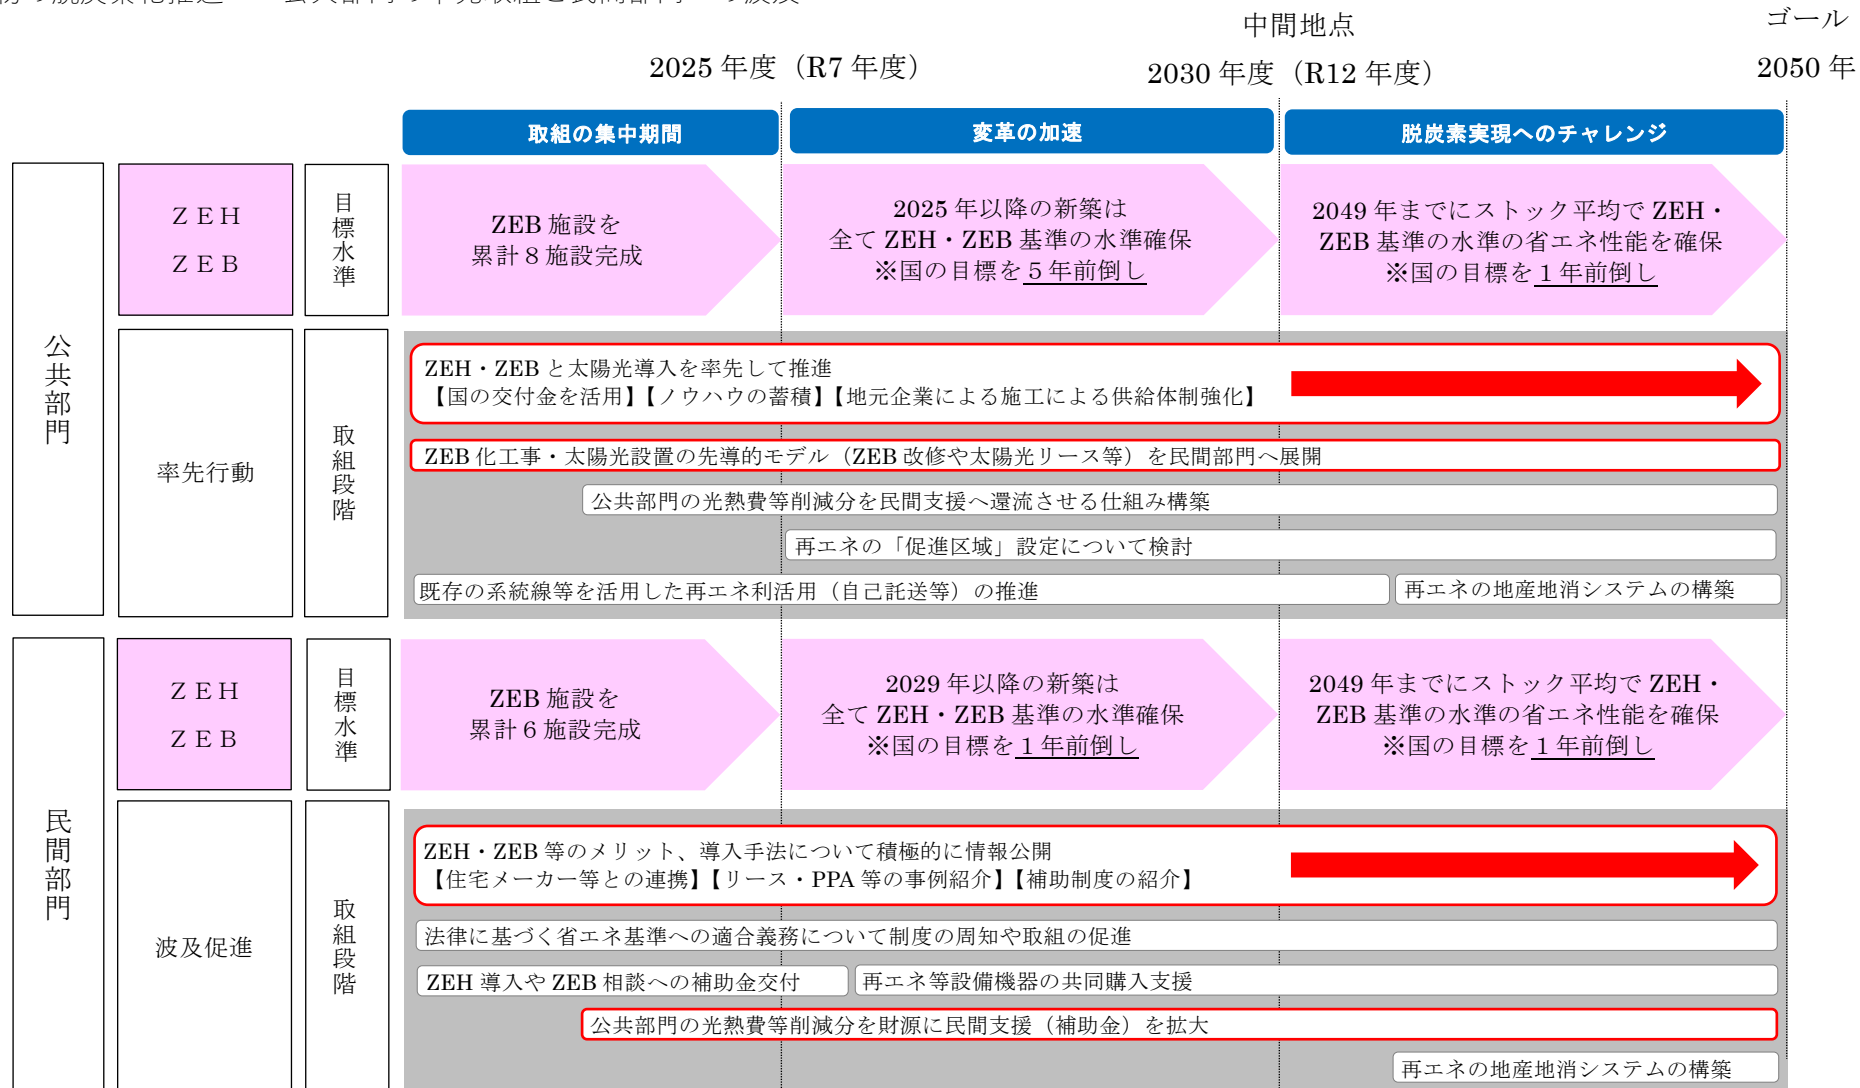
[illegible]

中間地点

ゴール

2025 年度（R7 年度）

2030 年度（R12 年度）

2050 年

取組の集中期間

変革の加速

脱炭素実現へのチャレンジ

公共部門

ＺＥＨ
ＺＥＢ

目標水準

ZEB 施設を
累計 8 施設完成

2025 年以降の新築は
全て ZEH・ZEB 基準の水準確保
※国の目標を 5 年前倒し

2049 年までにストック平均で ZEH・
ZEB 基準の水準の省エネ性能を確保
※国の目標を 1 年前倒し

率先行動

取組段階

ZEH・ZEB と太陽光導入を率先して推進
【国の交付金を活用】【ノウハウの蓄積】【地元企業による施工による供給体制強化】

ZEB 化工事・太陽光設置の先導的モデル（ZEB 改修や太陽光リース等）を民間部門へ展開

公共部門の光熱費等削減分を民間支援へ還流させる仕組み構築

再エネの「促進区域」設定について検討

既存の系統線等を活用した再エネ利活用（自己託送等）の推進

再エネの地産地消システムの構築

民間部門

ＺＥＨ
ＺＥＢ

目標水準

ZEB 施設を
累計 6 施設完成

2029 年以降の新築は
全て ZEH・ZEB 基準の水準確保
※国の目標を 1 年前倒し

2049 年までにストック平均で ZEH・
ZEB 基準の水準の省エネ性能を確保
※国の目標を 1 年前倒し

波及促進

取組段階

ZEH・ZEB 等のメリット、導入手法について積極的に情報公開
【住宅メーカー等との連携】【リース・PPA 等の事例紹介】【補助制度の紹介】

法律に基づく省エネ基準への適合義務について制度の周知や取組の促進

ZEH 導入や ZEB 相談への補助金交付

再エネ等設備機器の共同購入支援

公共部門の光熱費等削減分を財源に民間支援（補助金）を拡大

再エネの地産地消システムの構築